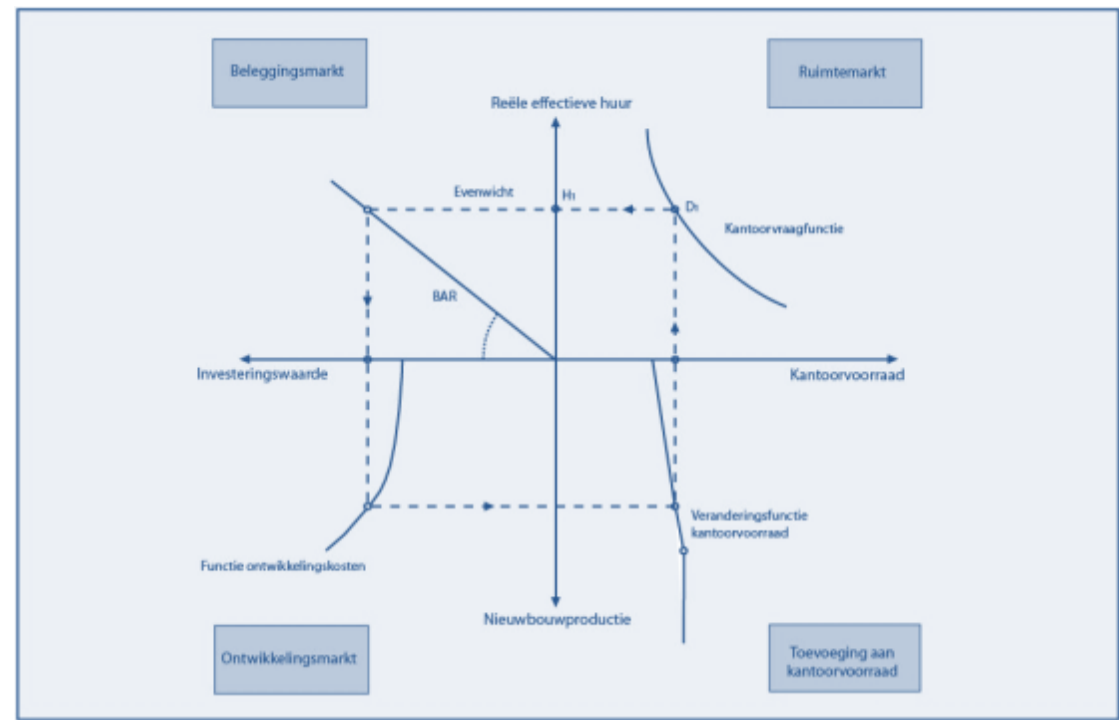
Beleggingsmarkt

Ruimtemarkt

Reële effectieve huur

Evenwicht

H1

D1

Kantoorvraagfunctie

BAR

Investeringswaarde

Kantoorvoorraad

Veranderingsfunctie kantoorvoorraad

Functie ontwikkelingskosten

Nieuwbouwproductie

Ontwikkelingsmarkt

Toevoeging aan kantoorvoorraad